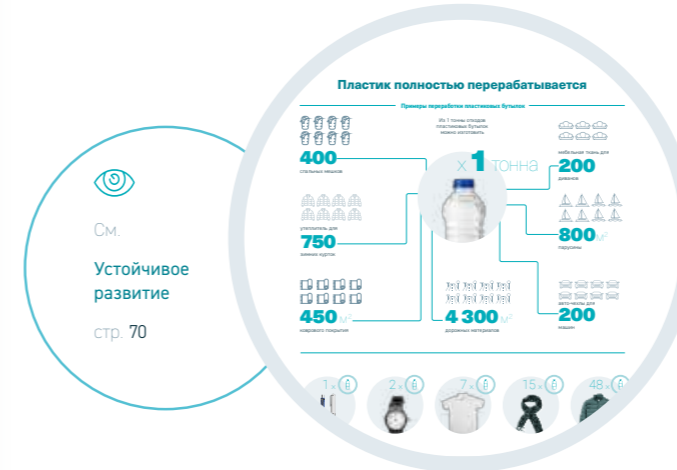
См.

Устойчивое развитие

стр. 70

Пластик полностью перерабатывается

Примеры переработки пластиковых бутылок

Из 1 тонны отходов пластиковых бутылок можно изготовить

х 1 тонна

400
спальных мешков

утеплитель для
750
зимних курток

450 $м^2$
коврового покрытия

4 300 $м^2$
дорожных материалов

мебельная ткань для
200
диванов

800 $м^2$
парусины

авто-чехлы для
200
машин

1 х

2 х

7 х

15 х

48 х